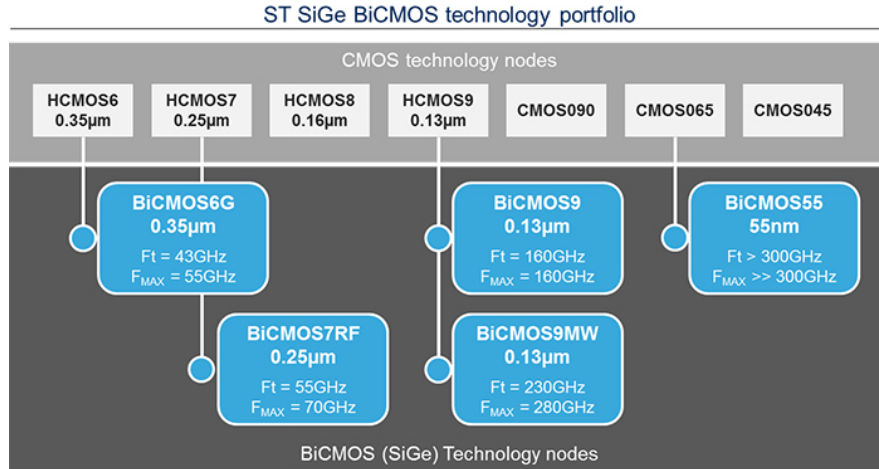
ST SiGe BiCMOS technology portfolio

CMOS technology nodes

HCMOS6 0.35µm

HCMOS7 0.25µm

HCMOS8 0.16µm

HCMOS9 0.13µm

CMOS090

CMOS065

CMOS045

BiCMOS6G
0.35µm
Ft = 43GHz
$F_{MAX}$ = 55GHz

BiCMOS9
0.13µm
Ft = 160GHz
$F_{MAX}$ = 160GHz

BiCMOS55
55nm
Ft > 300GHz
$F_{MAX}$ >> 300GHz

BiCMOS7RF
0.25µm
Ft = 55GHz
$F_{MAX}$ = 70GHz

BiCMOS9MW
0.13µm
Ft = 230GHz
$F_{MAX}$ = 280GHz

BiCMOS (SiGe) Technology nodes